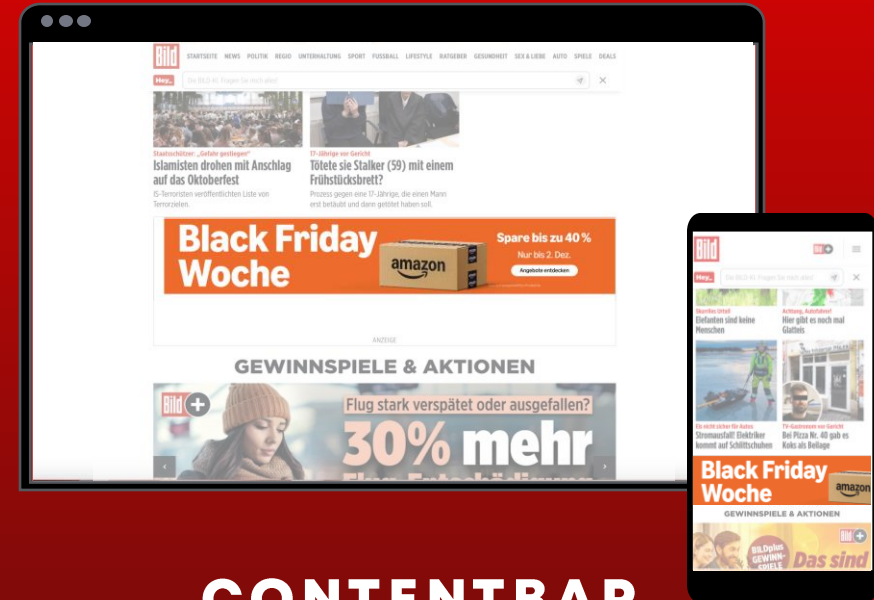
Bild STARTSEITE NEWS POLITIK REGIO UNTERHALTUNG SPORT FUSSBALL LIFESTYLE RATGEBER GESUNDHEIT SEX & LIEBE AUTO SPIELE DEALS

Hey_ Die BILD-KI: Fragen Sie mich alles!

Staatsschützer: „Gefahr gestiegen"
Islamisten drohen mit Anschlag auf das Oktoberfest
IS-Terroristen veröffentlichten Liste von Terrorzielen.

17-Jährige vor Gericht
Tötete sie Stalker (59) mit einem Frühstücksbrett?
Prozess gegen eine 17-Jährige, die einen Mann erst betäubt und dann getötet haben soll.

Black Friday Woche
amazon
Spare bis zu 40 %
Nur bis 2. Dez.
Angebote entdecken

ANZEIGE

GEWINNSPIELE & AKTIONEN

Bild
Flug stark verspätet oder ausgefallen?
30% mehr
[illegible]

Bild
Hey_ Die BILD-KI: Fragen Sie mich alles!

Skurriles Urteil
Elefanten sind keine Menschen

Achtung, Autofahrer!
Hier gibt es noch mal Glatteis

Eis nicht sicher für Autos
Stromausfall! Elektriker kommt auf Schlittschuhen

TV-Gastronom vor Gericht
Bei Pizza Nr. 40 gab es Koks als Beilage

Black Friday Woche
amazon

GEWINNSPIELE & AKTIONEN

Bild
BILDplus GEWINNSPIELE
Das sind

CONTENTBAR